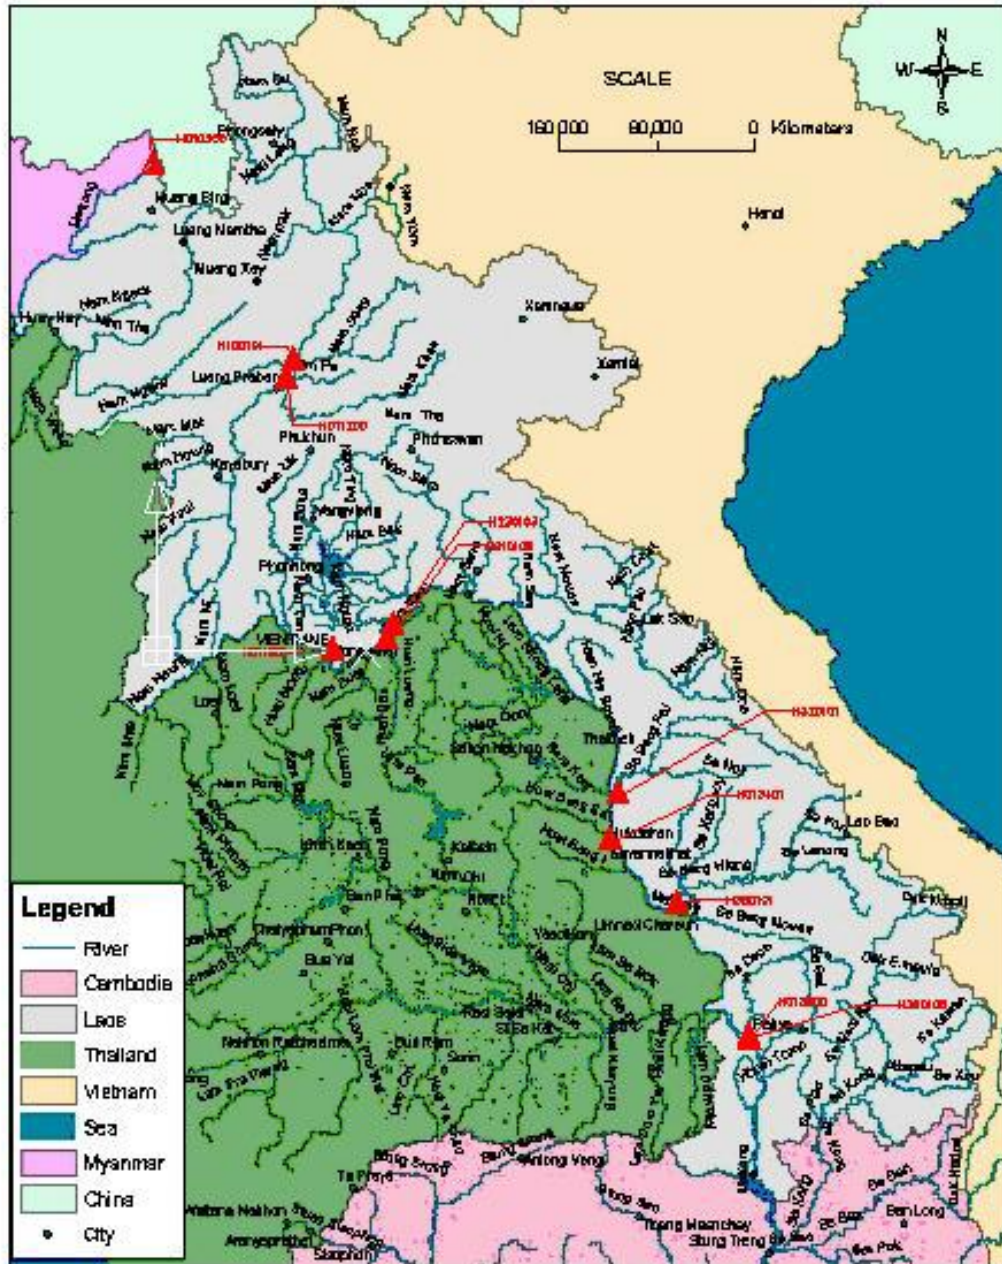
SCALE

160,000 80,000 0 Kilometers

N
W E
S

Hanoi

Muang Sing
Luang Namtha
Muang Xay
Phongsaly

Luang Prabang
Phukhun
Phonsavan
Xamtai
Xaysomboun

Kasy
Vangvieng
Phonhong
VIENTIANE
Loei

Thakhek
Sakon Nakhon
Savannakhet
Mukdahan
Lao Bao
Khon Kaen
Kalasin
Roi Et
Chaiyaphum
Bua Yai
Yasothon
Mukdahan
Ubon Ratchathani
Pakse
Attapeu
Sisaket
Surin
Buri Ram
Nakhon Ratchasima
Ta Phraya
Aranyaprathet
Stung Treng
Ban Long

Legend
River
Cambodia
Laos
Thailand
Vietnam
Sea
Myanmar
China
City